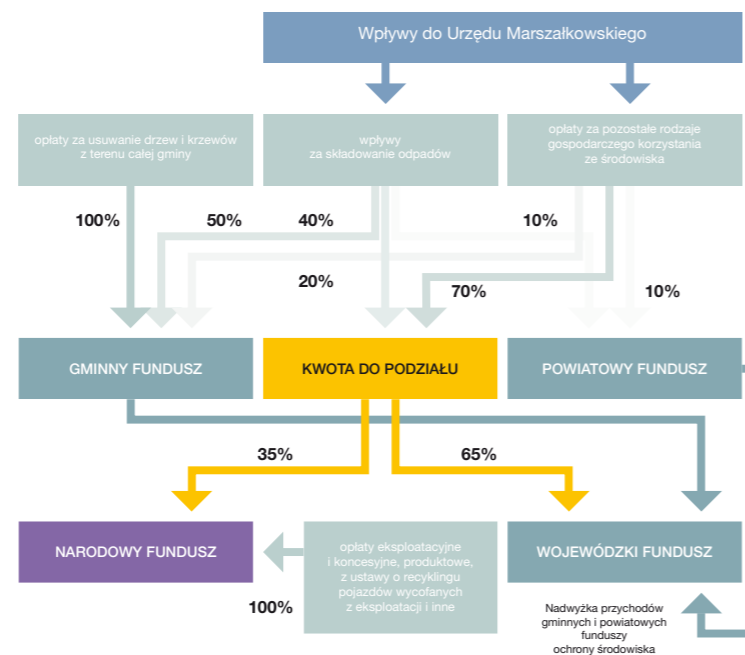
Wpływy do Urzędu Marszałkowskiego

opłaty za usuwanie drzew i krzewów z terenu całej gminy

wpływy za składowanie odpadów

opłaty za pozostałe rodzaje gospodarczego korzystania ze środowiska

100%

50%

40%

10%

20%

70%

10%

GMINNY FUNDUSZ

KWOTA DO PODZIAŁU

POWIATOWY FUNDUSZ

35%

65%

NARODOWY FUNDUSZ

opłaty eksploatacyjne i koncesyjne, produktowe, z ustawy o recyklingu pojazdów wycofanych z eksploatacji i inne

WOJEWÓDZKI FUNDUSZ

100%

Nadwyżka przychodów gminnych i powiatowych funduszy ochrony środowiska